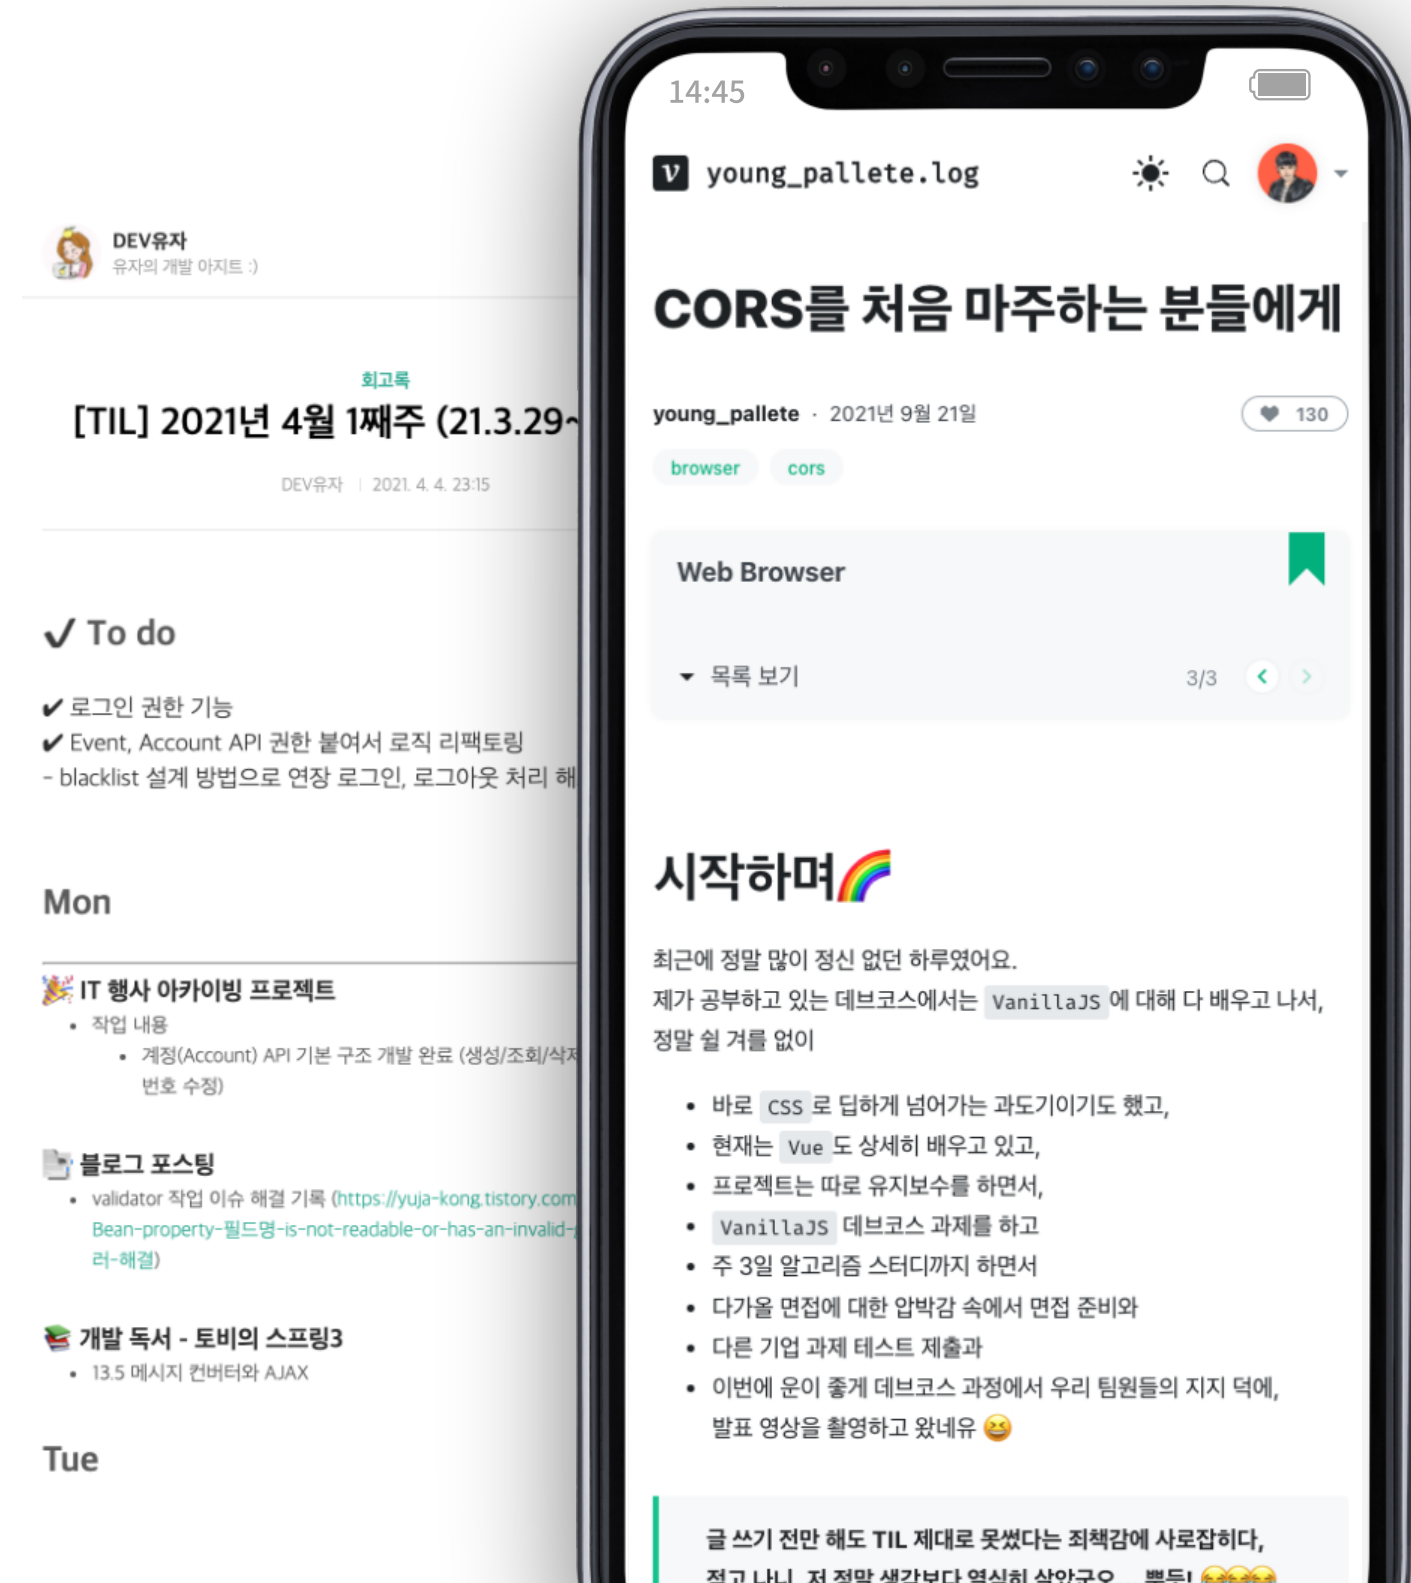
DEV유자
유자의 개발 아지트 :)

회고록
[TIL] 2021년 4월 1째주 (21.3.29~

DEV유자 | 2021. 4. 4. 23:15

✓ To do

✔ 로그인 권한 기능
✔ Event, Account API 권한 붙여서 로직 리팩토링
- blacklist 설계 방법으로 연장 로그인, 로그아웃 처리 해

Mon

IT 행사 아카이빙 프로젝트
• 작업 내용
• 계정(Account) API 기본 구조 개발 완료 (생성/조회/삭
번호 수정)

블로그 포스팅
• validator 작업 이슈 해결 기록 (https://yuja-kong.tistory.com
Bean-property-필드명-is-not-readable-or-has-an-invalid-
러-해결)

개발 독서 - 토비의 스프링3
• 13.5 메시지 컨버터와 AJAX

Tue

14:45

young_pallete.log

CORS를 처음 마주하는 분들에게

young_pallete · 2021년 9월 21일

130

browser cors

Web Browser

목록 보기 3/3

시작하며

최근에 정말 많이 정신 없던 하루였어요.
제가 공부하고 있는 데브코스에서는 VanillaJS 에 대해 다 배우고 나서, 정말 쉴 겨를 없이

• 바로 CSS 로 딥하게 넘어가는 과도기이기도 했고,
• 현재는 Vue 도 상세히 배우고 있고,
• 프로젝트는 따로 유지보수를 하면서,
• VanillaJS 데브코스 과제를 하고
• 주 3일 알고리즘 스터디까지 하면서
• 다가올 면접에 대한 압박감 속에서 면접 준비와
• 다른 기업 과제 테스트 제출과
• 이번에 운이 좋게 데브코스 과정에서 우리 팀원들의 지지 덕에, 발표 영상을 촬영하고 왔네유 😆

글 쓰기 전만 해도 TIL 제대로 못썼다는 죄책감에 사로잡히다,
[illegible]